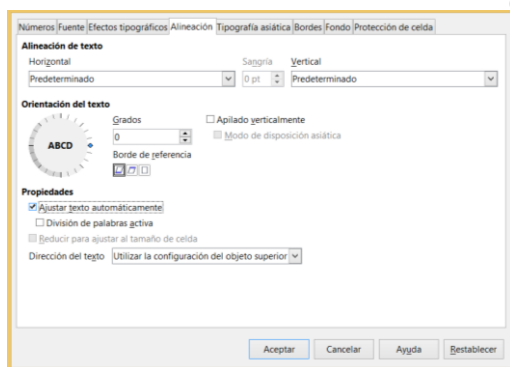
Números Fuente Efectos tipográficos Alineación Tipografía asiática Bordes Fondo Protección de celda

Alineación de texto

Horizontal

Predeterminado

Sangría

0 pt

Vertical

Predeterminado

Orientación del texto

ABCD

Grados

0

Borde de referencia

Apilado verticalmente

Modo de disposición asiática

Propiedades

Ajustar texto automáticamente

División de palabras activa

Reducir para ajustar al tamaño de celda

Dirección del texto Utilizar la configuración del objeto superior

Aceptar Cancelar Ayuda Restablecer